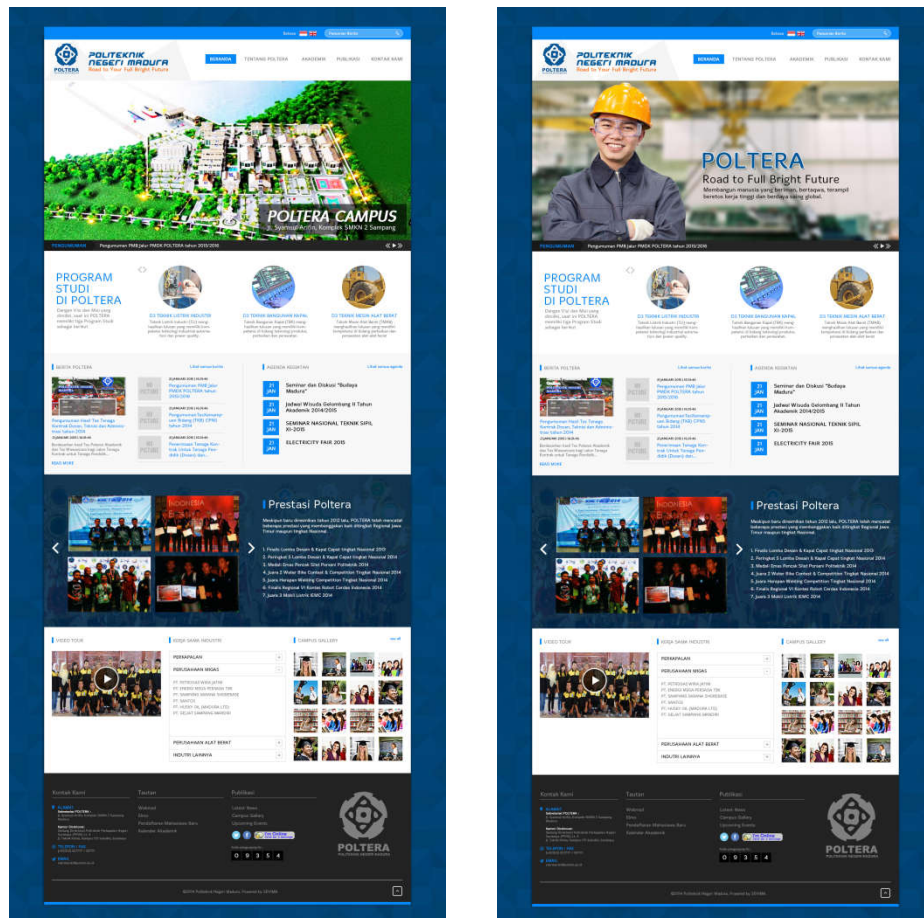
POLITEKNIK NEGERI MADURA
Road to Your Full Bright Future

BERANDA TENTANG POLTERA AKADEMIK PUBLIKASI KONTAK KAMI

POLTERA CAMPUS
Jl. Syamsul Arifin, Komplek SMKN 2 Sampang

PENGUMUMAN Pengumuman PMB Jalur PMDK POLTERA tahun 2015/2016

PROGRAM STUDI DI POLTERA

D3 TEKNIK LISTRIK INDUSTRI
D3 TEKNIK BANGUNAN KAPAL
D3 TEKNIK MESIN ALAT BERAT

BERITA POLTERA
AGENDA KEGIATAN

21 JAN Seminar dan Diskusi "Budaya Madura"
21 JAN Jadwal Wisuda Gelombang II Tahun Akademik 2014/2015
21 JAN SEMINAR NASIONAL TEKNIK SIPIL XI-2015
21 JAN ELECTRICITY FAIR 2015

READ MORE

Prestasi Poltera

1. Finalis Lomba Desain & Kapal Cepat tingkat Nasional 2013
2. Peringkat 3 Lomba Desain & Kapal Cepat tingkat Nasional 2014
3. Medali Emas Pencak Silat Porseni Politeknik 2014
4. Juara 2 Water Bike Contest & Competition Tingkat Nasional 2014
5. Juara Harapan Welding Competition Tingkat Nasional 2014
6. Finalis Regional VI Kontes Robot Cerdas Indonesia 2014
7. Juara 3 Mobil Listrik IEMC 2014

VIDEO TOUR
KERJA SAMA INDUSTRI
CAMPUS GALLERY

PERKAPALAN
PERUSAHAAN MIGAS
PERUSAHAAN ALAT BERAT
INDUSTRI LAINNYA

Kontak Kami
Tautan
Publikasi

Webmail
Elinc
Pendaftaran Mahasiswa Baru
Kalender Akademik

Lowon News
Campus Gallery
Upcoming Events

0 9 3 5 4

POLTERA
POLITEKNIK NEGERI MADURA

POLTERA
Road to Full Bright Future
Membangun manusia yang beriman, bertaqwa, terampil beretos kerja tinggi dan berdaya saing global.